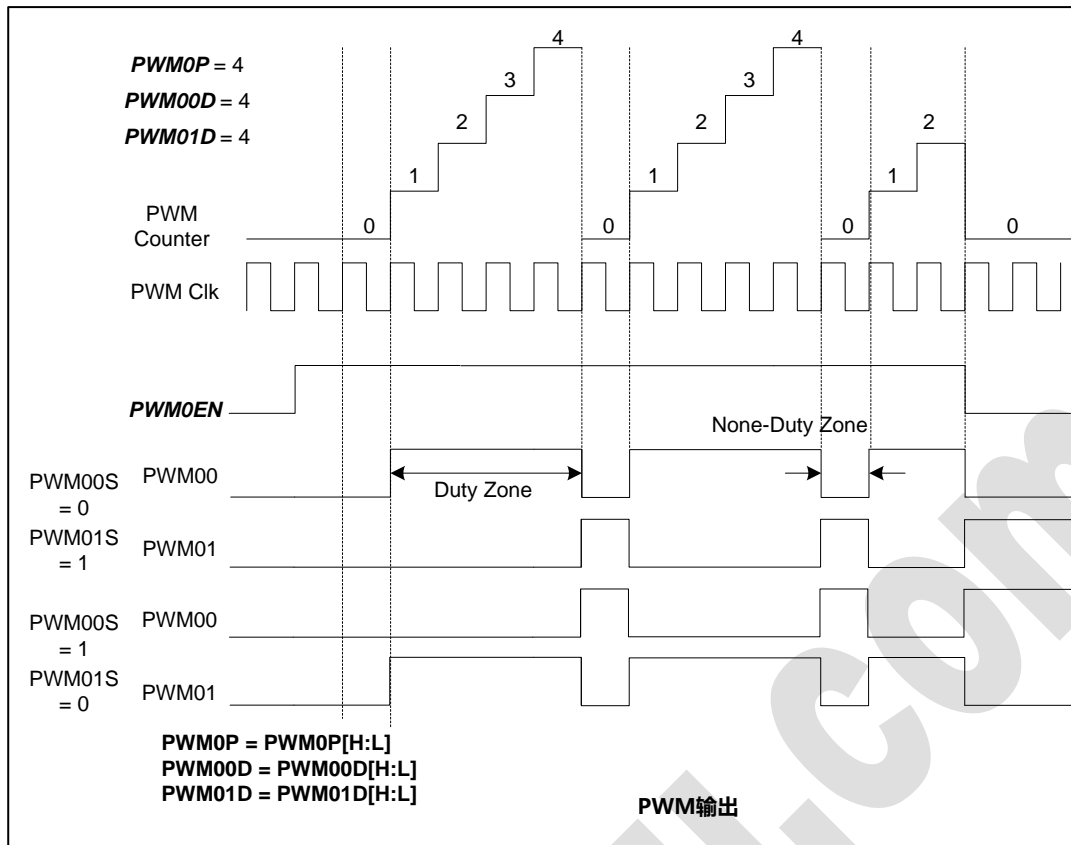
PWM0P = 4
PWM00D = 4
PWM01D = 4

4 3 2 1 0 4 3 2 1 0 2 1 0 0

PWM Counter

PWM Clk

PWM0EN

None-Duty Zone

PWM00S = 0 PWM00
Duty Zone

PWM01S = 1 PWM01

PWM00S = 1 PWM00

PWM01S = 0 PWM01

PWM0P = PWM0P[H:L]
PWM00D = PWM00D[H:L]
PWM01D = PWM01D[H:L]

PWM输出